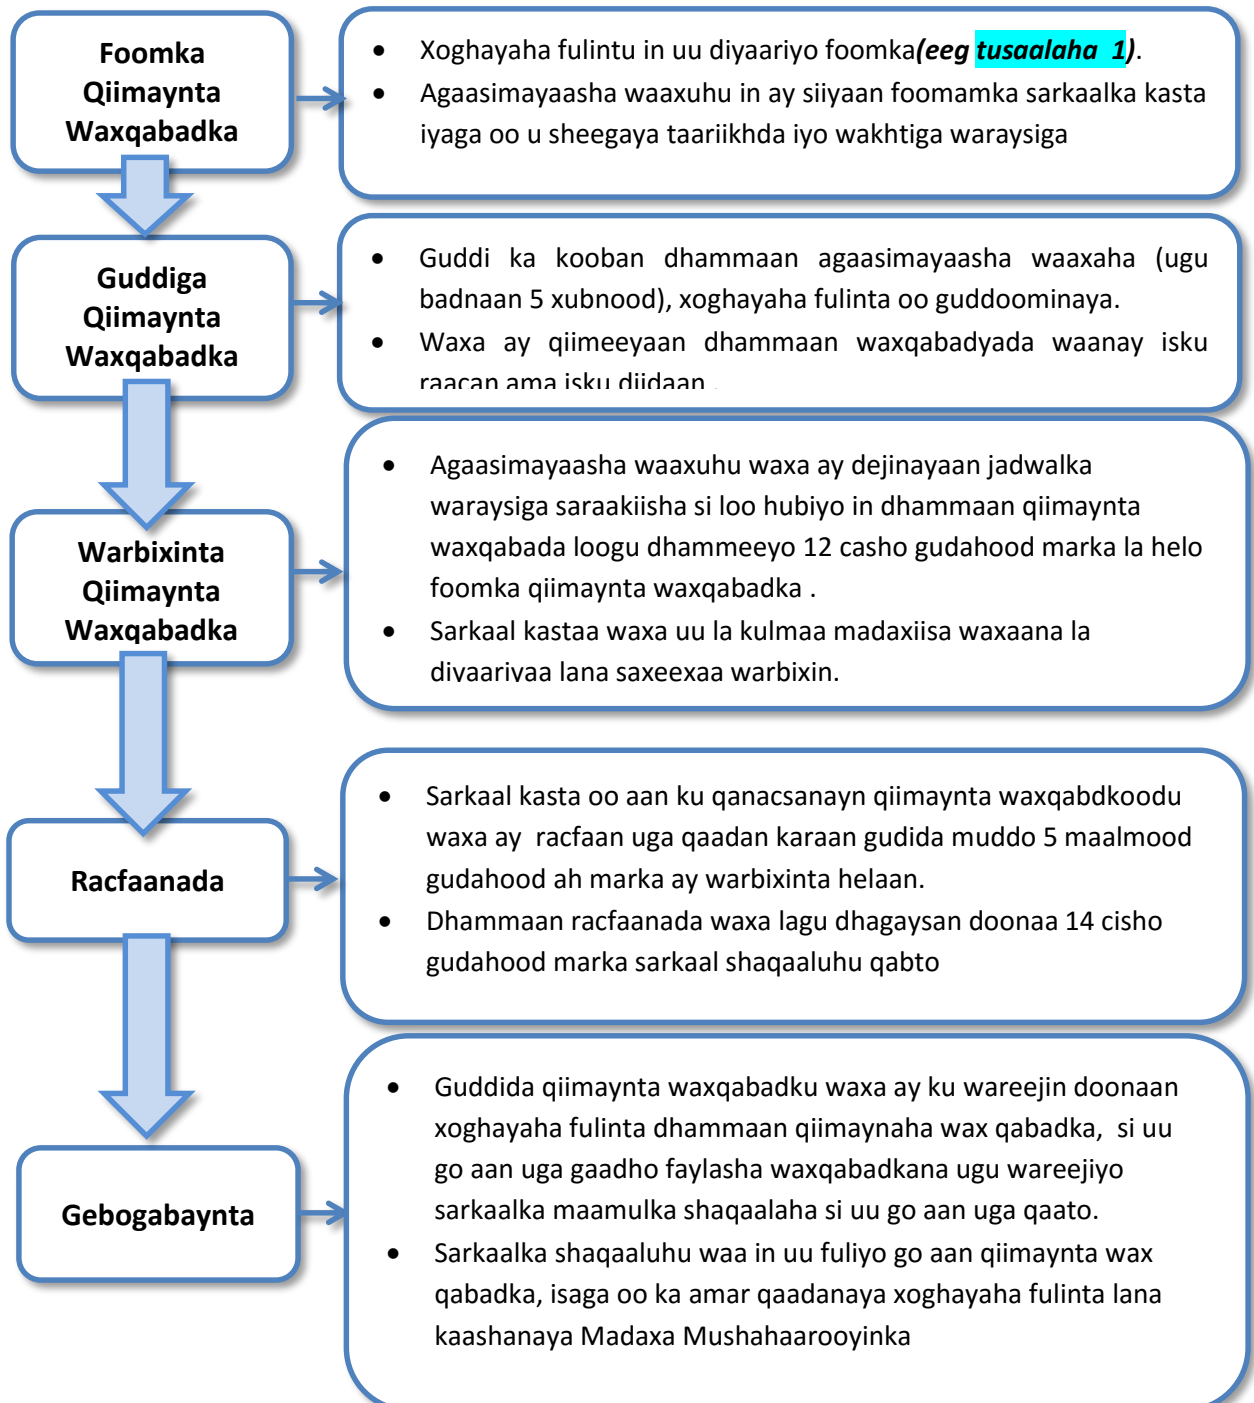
Foomka Qiimaynta Waxqabadka

- Xoghayaha fulintu in uu diyaariyo foomka*(eeg tusaalaha 1)*.
- Agaasimayaasha waaxuhu in ay siiyaan foomamka sarkaalka kasta iyaga oo u sheegaya taariikhda iyo wakhtiga waraysiga

Guddiga Qiimaynta Waxqabadka

- Guddi ka kooban dhammaan agaasimayaasha waaxaha (ugu badnaan 5 xubnood), xoghayaha fulinta oo guddoominaya.
- Waxa ay qiimeeyaan dhammaan waxqabadyada waanay isku raacan ama isku diidaan.

Warbixinta Qiimaynta Waxqabadka

- Agaasimayaasha waaxuhu waxa ay dejinayaan jadwalka waraysiga saraakiisha si loo hubiyo in dhammaan qiimaynta waxqabada loogu dhammeeyo 12 casho gudahood marka la helo foomka qiimaynta waxqabadka .
- Sarkaal kastaa waxa uu la kulmaa madaxiisa waxaana la divaarivaa lana saxeexaa warbixin.

Racfaanada

- Sarkaal kasta oo aan ku qanacsanayn qiimaynta waxqabdkoodu waxa ay racfaan uga qaadan karaan gudida muddo 5 maalmood gudahood ah marka ay warbixinta helaan.
- Dhammaan racfaanada waxa lagu dhagaysan doonaa 14 cisho gudahood marka sarkaal shaqaaluhu qabto

Gebogabaynta

- Guddida qiimaynta waxqabadku waxa ay ku wareejin doonaan xoghayaha fulinta dhammaan qiimaynaha wax qabadka, si uu go aan uga gaadho faylasha waxqabadkana ugu wareejiyo sarkaalka maamulka shaqaalaha si uu go aan uga qaato.
- Sarkaalka shaqaaluhu waa in uu fuliyo go aan qiimaynta wax qabadka, isaga oo ka amar qaadanaya xoghayaha fulinta lana kaashanaya Madaxa Mushahaarooyinka